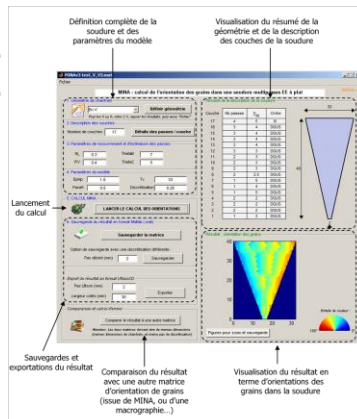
Définition complète de la soudure et des paramètres du modèle

Visualisation du résumé de la géométrie et de la description des couches de la soudure

MINA : calcul de l'orientation des grains dans une soudure multi-passe EE à plat

Lancement du calcul

LANCER LE CALCUL DES ORIENTATIONS

Sauvegarder la matrice

Comparer le résultat à une autre matrice

Sauvegardes et exportations du résultat

Comparaison du résultat avec une autre matrice d'orientation de grains (issue de MINA, ou d'une macrographie...)

Visualisation du résultat en terme d'orientations des grains dans la soudure